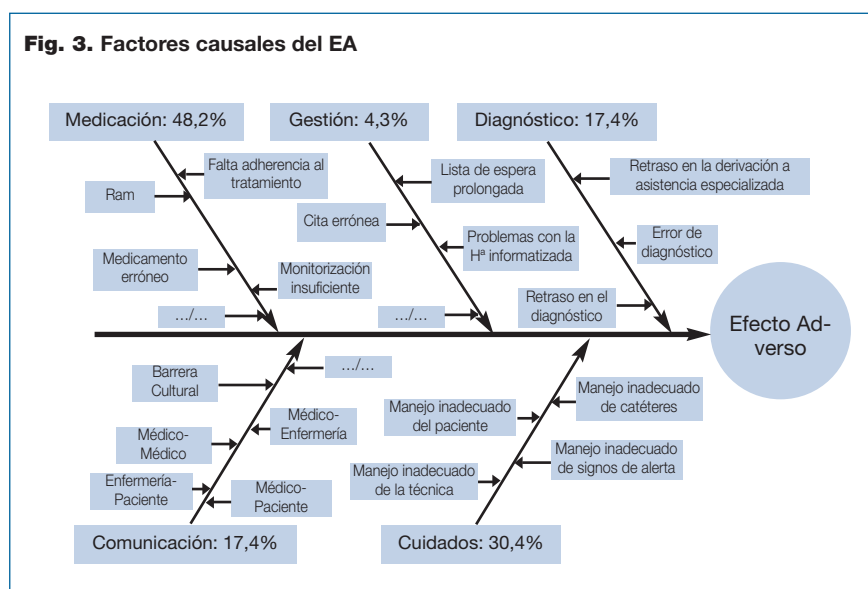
**Fig. 3. Factores causales del EA**

Medicación: 48,2%

Falta adherencia al tratamiento

Ram

Medicamento erróneo

Monitorización insuficiente

.../...

Gestión: 4,3%

Lista de espera prolongada

Cita errónea

Problemas con la Hª informatizada

.../...

Diagnóstico: 17,4%

Retraso en la derivación a asistencia especializada

Error de diagnóstico

Retraso en el diagnóstico

Efecto Adverso

.../...

Barrera Cultural

Médico-Enfermería

Médico-Médico

Enfermería-Paciente

Médico-Paciente

Comunicación: 17,4%

Manejo inadecuado de catéteres

Manejo inadecuado del paciente

Manejo inadecuado de signos de alerta

Manejo inadecuado de la técnica

Cuidados: 30,4%